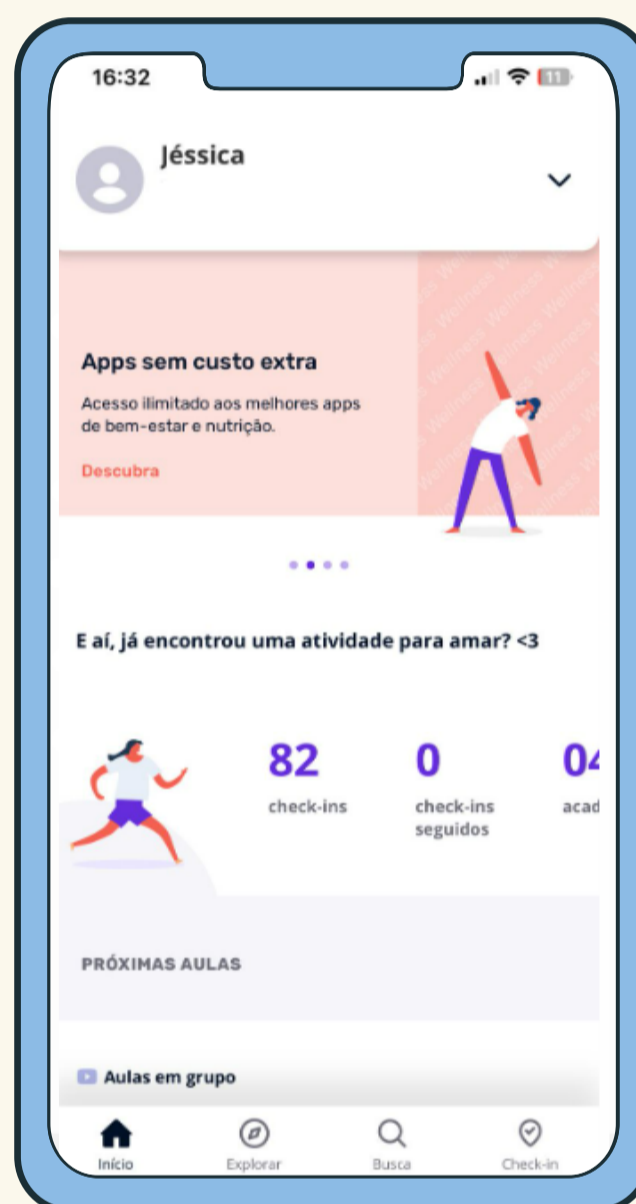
16:32

11

Jéssica

Apps sem custo extra

Acesso ilimitado aos melhores apps de bem-estar e nutrição.

Descubra

Wellness Wellness Wellness

E aí, já encontrou uma atividade para amar? <3

82
check-ins

0
check-ins seguidos

04
acad

PRÓXIMAS AULAS

Aulas em grupo

Início

Explorar

Busca

Check-in